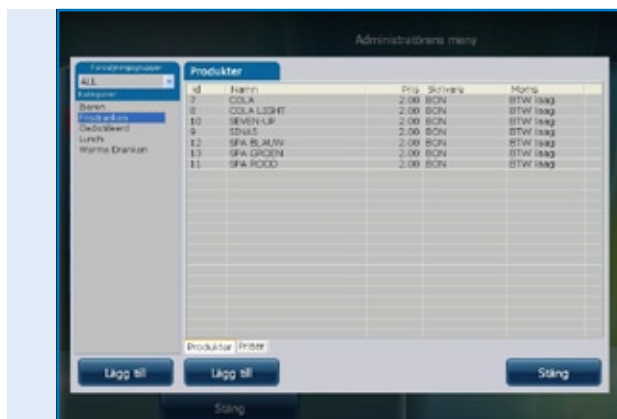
Administratörens meny

Försäljningsgrupper
ALL
Kategorier
Bieren
Frisdranken
Gedistilleerd
Lunch
Warme Dranken

Produkter

| Id | Namn | Pris | Skrivare | Moms |
|---|---|---|---|---|
| 7 | COLA | 2.00 | BON | BTW laag |
| 8 | COLA LIGHT | 2.00 | BON | BTW laag |
| 10 | SEVEN-UP | 2.00 | BON | BTW laag |
| 9 | SINAS | 2.00 | BON | BTW laag |
| 12 | SPA BLAUW | 2.00 | BON | BTW laag |
| 13 | SPA GROEN | 2.00 | BON | BTW laag |
| 11 | SPA ROOD | 2.00 | BON | BTW laag |

Produkter Priser

Lägg till
Lägg till
Stäng
Stäng